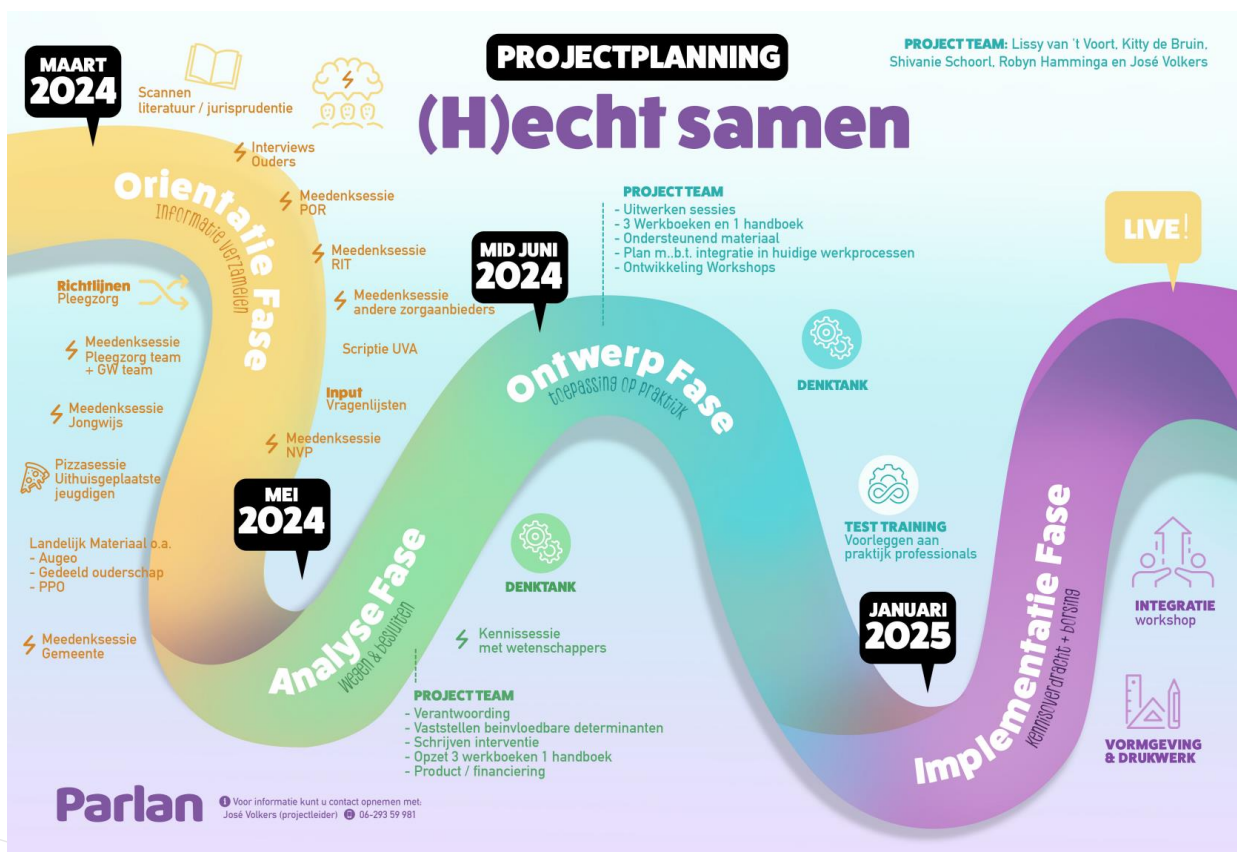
PROJECTPLANNING

(H)echt samen

PROJECT TEAM: Lissy van 't Voort, Kitty de Bruin, Shivanie Schoorl, Robyn Hamminga en José Volkers

MAART 2024

Scannen literatuur / jurisprudentie

Interviews Ouders

Meedenksessie POR

Meedenksessie RIT

Meedenksessie andere zorgaanbieders

Scriptie UVA

Input Vragenlijsten

Meedenksessie NVP

Orientatie Fase
Informatie verzamelen

Richtlijnen Pleegzorg

Meedenksessie Pleegzorg team + GW team

Meedenksessie Jongwijs

Pizzasessie Uithuisgeplaatste jeugdigen

Landelijk Materiaal o.a.
- Augeo
- Gedeeld ouderschap
- PPO

Meedenksessie Gemeente

MEI 2024

Analyse Fase
wegen & besluiten

DENKTANK

Kennissessie met wetenschappers

PROJECT TEAM
- Verantwoording
- Vaststellen beinvloedbare determinanten
- Schrijven interventie
- Opzet 3 werkboeken 1 handboek
- Product / financiering

MID JUNI 2024

Ontwerp Fase
toepassing op praktijk

PROJECT TEAM
- Uitwerken sessies
- 3 Werkboeken en 1 handboek
- Ondersteunend materiaal
- Plan m..b.t. integratie in huidige werkprocessen
- Ontwikkeling Workshops

DENKTANK

TEST TRAINING
Voorleggen aan praktijk professionals

JANUARI 2025

Implementatie Fase
kennisoverdracht + borging

LIVE!

INTEGRATIE workshop

VORMGEVING & DRUKWERK

Parlan

Voor informatie kunt u contact opnemen met:
José Volkers (projectleider) 06-293 59 981